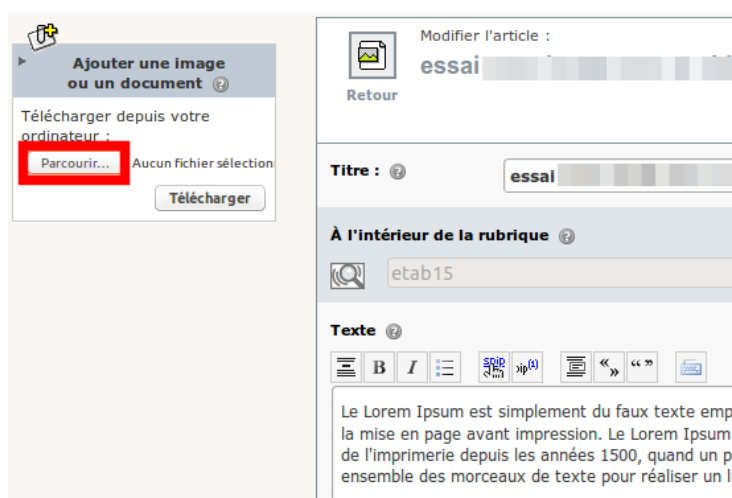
Ajouter une image ou un document

Télécharger depuis votre ordinateur :

Parcourir... Aucun fichier sélection

Télécharger

Modifier l'article :

essai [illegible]

Retour

Titre :

essai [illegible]

À l'intérieur de la rubrique

etab15

Texte

B I

SPIP

ip

« »

" "

Le Lorem Ipsum est simplement du faux texte emp la mise en page avant impression. Le Lorem Ipsum de l'imprimerie depuis les années 1500, quand un p ensemble des morceaux de texte pour réaliser un l